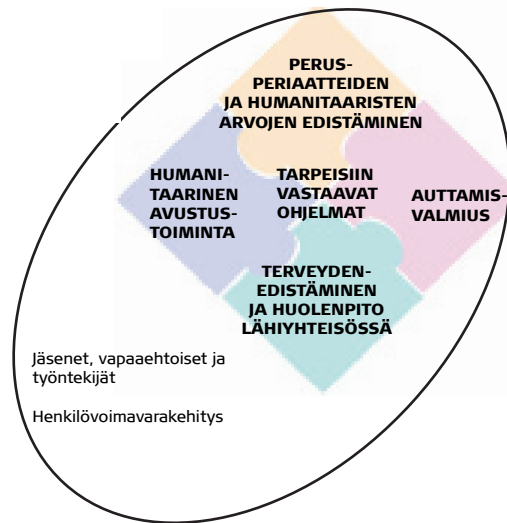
PERUSPERIAATTEIDEN JA HUMANITAARISTEN ARVOJEN EDISTÄMINEN

HUMANITAARINEN AVUSTUSTOIMINTA

TARPEISIIN VASTAAVAT OHJELMAT

AUTTAMISVALMIUS

TERVEYDENEDISTÄMINEN JA HUOLENPITO LÄHIYHTEISÖSSÄ

Jäsenet, vapaaehtoiset ja työntekijät

Henkilövoimavarakehitys